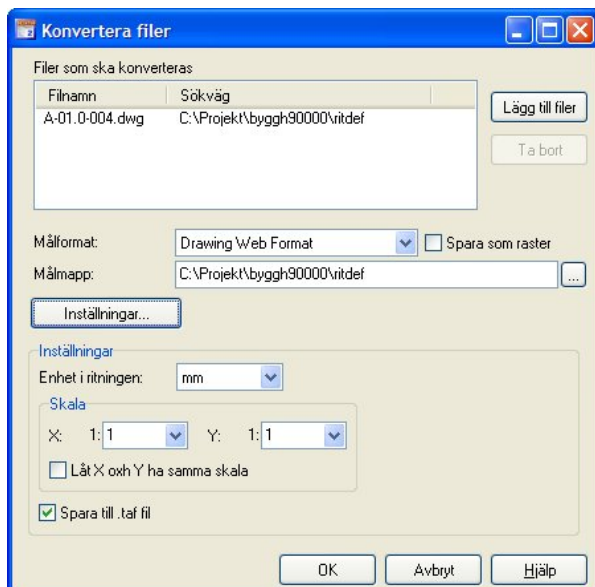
Konvertera filer

Filer som ska konverteras

| Filnamn | Sökväg |
|---|---|
| A-01.0-004.dwg | C:\Projekt\byggh90000\ritdef |

Lägg till filer

Ta bort

Målformat: Drawing Web Format

Spara som raster

Målmapp: C:\Projekt\byggh90000\ritdef ...

Inställningar...

Inställningar

Enhet i ritningen: mm

Skala

X: 1: 1 Y: 1: 1

Låt X oxh Y ha samma skala

Spara till .taf fil

OK Avbryt Hjälp